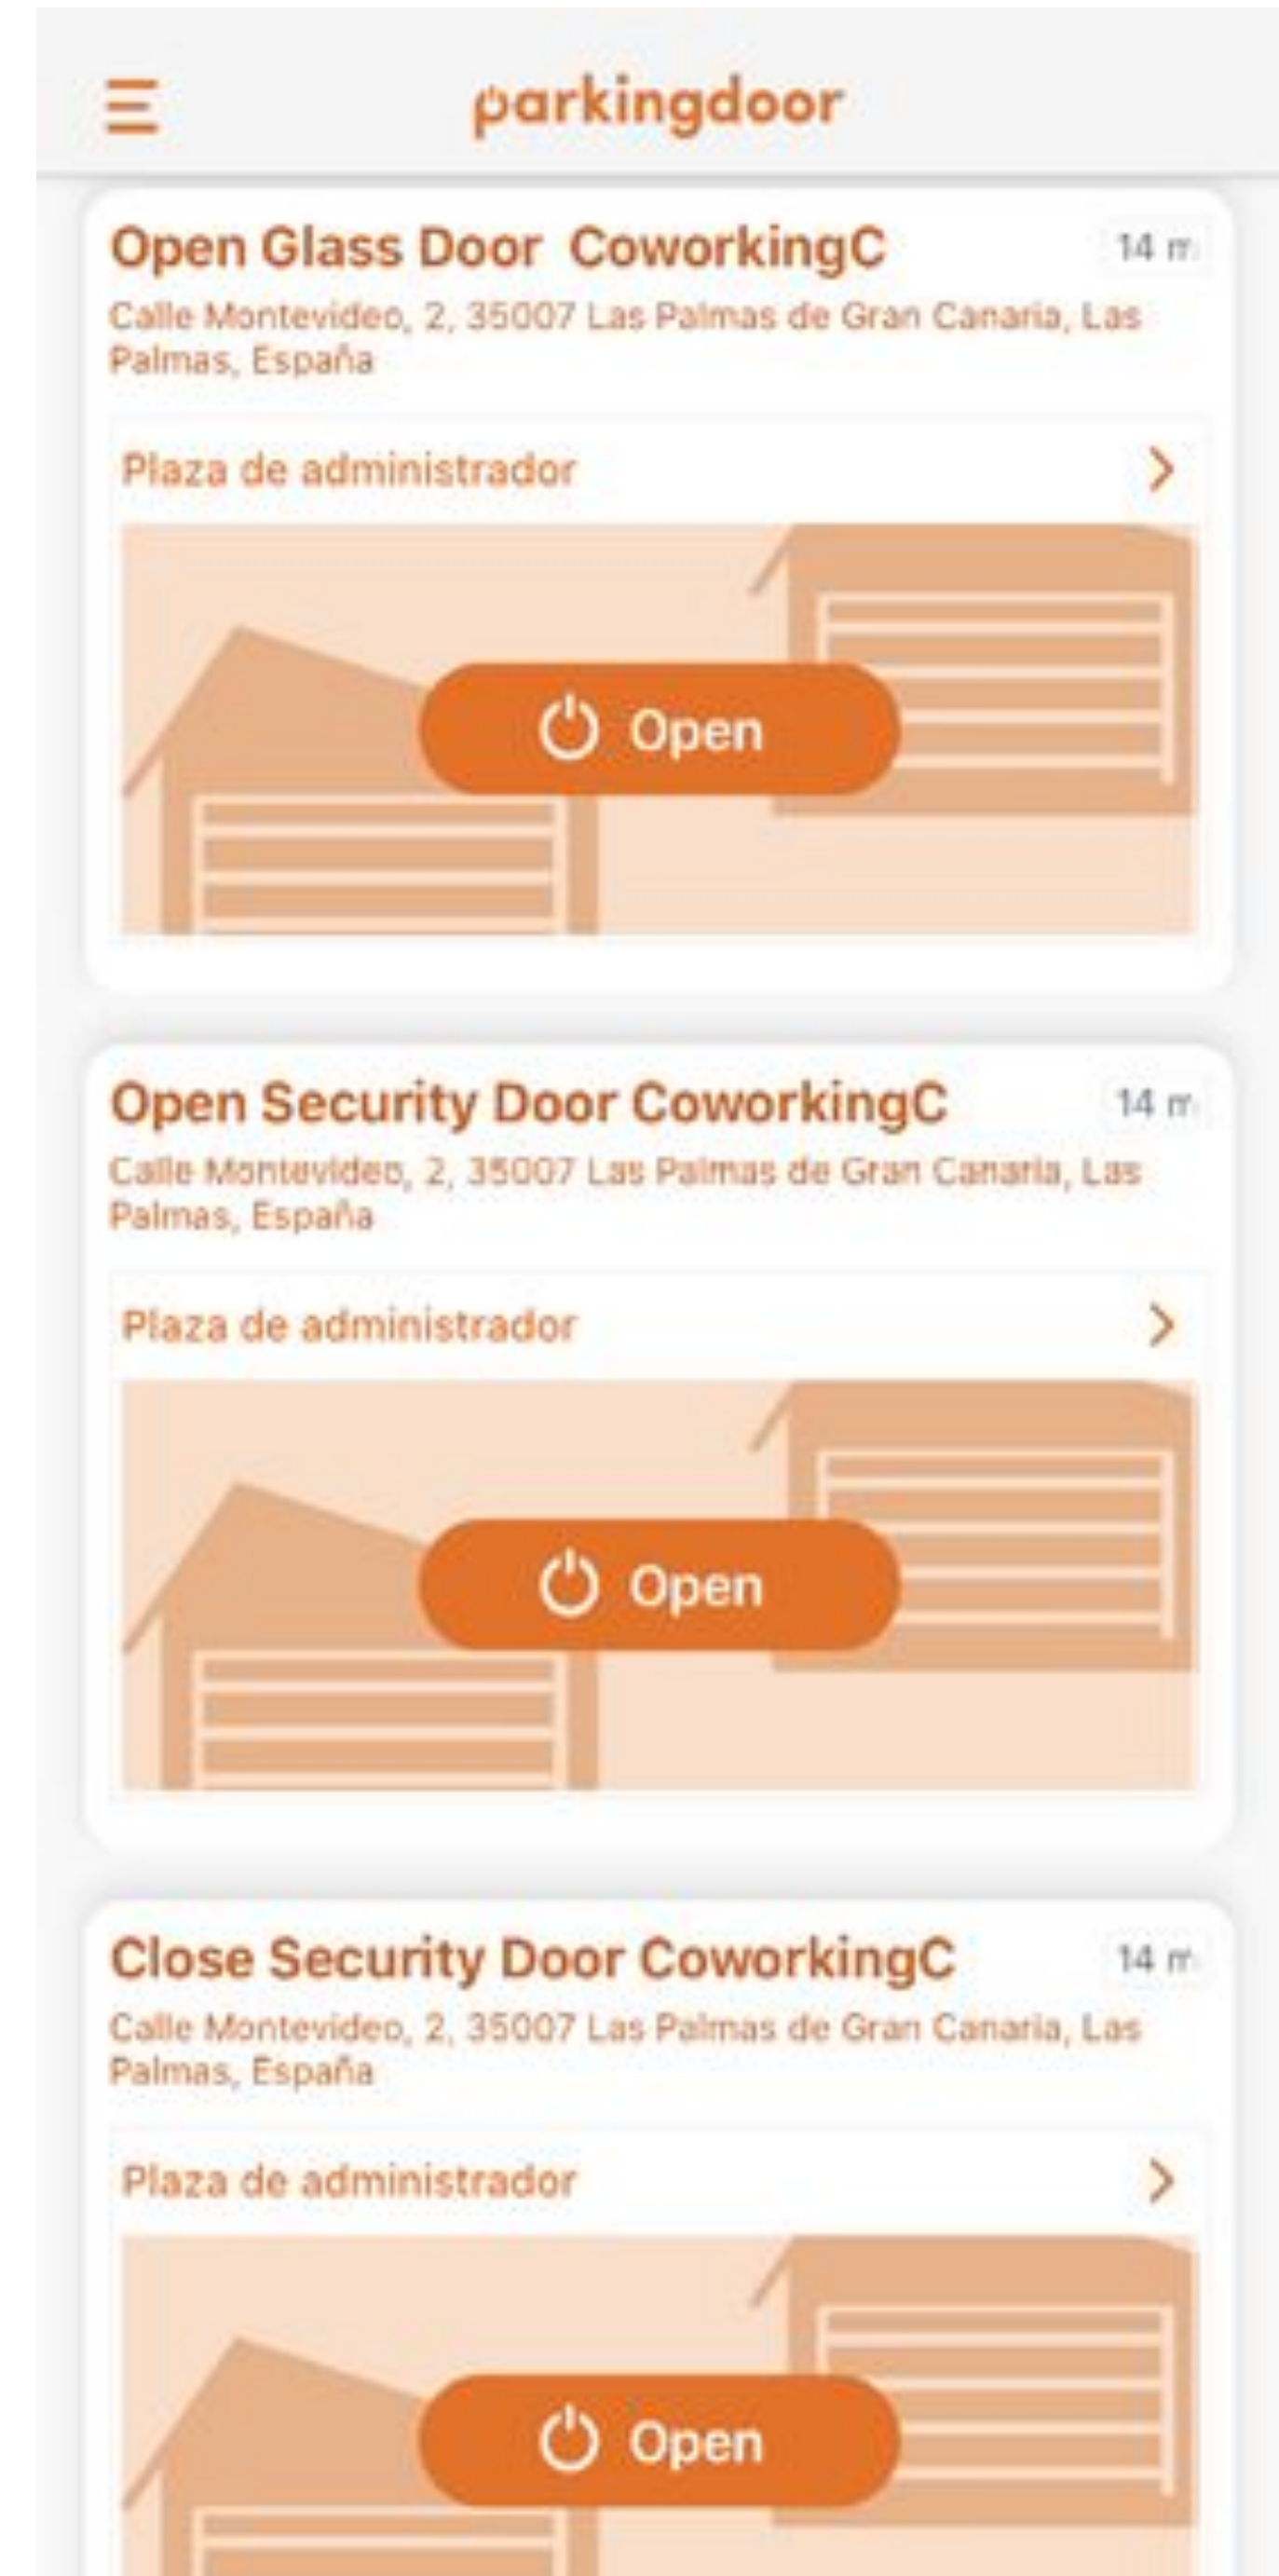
parkingdoor

Open Glass Door  CoworkingC
14 m
Calle Montevideo, 2, 35007 Las Palmas de Gran Canaria, Las Palmas, España

Plaza de administrador

Open

Open Security Door CoworkingC
14 m
Calle Montevideo, 2, 35007 Las Palmas de Gran Canaria, Las Palmas, España

Plaza de administrador

Open

Close Security Door CoworkingC
14 m
Calle Montevideo, 2, 35007 Las Palmas de Gran Canaria, Las Palmas, España

Plaza de administrador

Open